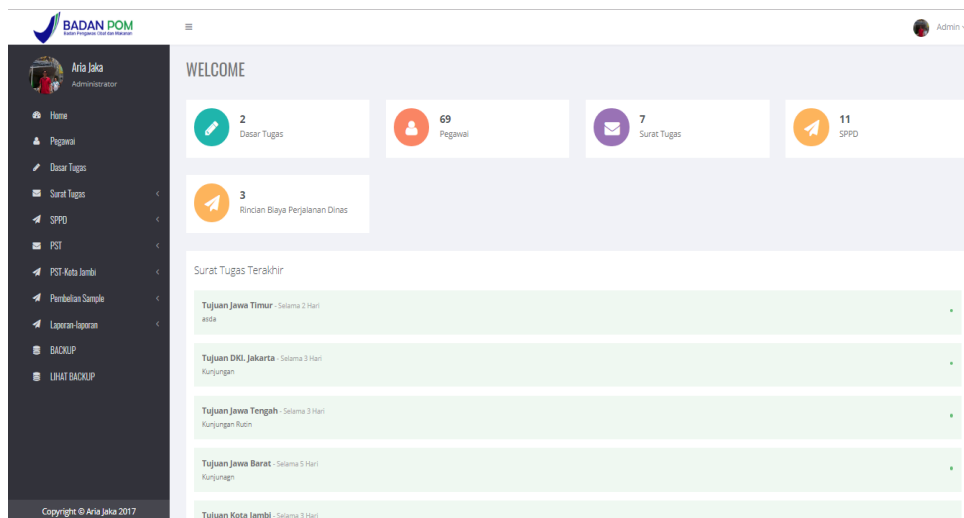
BADAN POM
Badan Pengawas Obat dan Makanan

≡

Admin

Aria Jaka
Administrator

Home
Pegawai
Dasar Tugas
Surat Tugas
SPPD
PST
PST-Kota Jambi
Pembelian Sample
Laporan-laporan
BACKUP
LIHAT BACKUP

Copyright © Aria Jaka 2017

WELCOME

2
Dasar Tugas

69
Pegawai

7
Surat Tugas

11
SPPD

3
Rincian Biaya Perjalanan Dinas

Surat Tugas Terakhir

Tujuan Jawa Timur - Selama 2 Hari
asda

Tujuan DKI. Jakarta - Selama 3 Hari
Kunjungan

Tujuan Jawa Tengah - Selama 3 Hari
Kunjungan Rutin

Tujuan Jawa Barat - Selama 5 Hari
Kunjunagn

Tujuan Kota Jambi - Selama 3 Hari